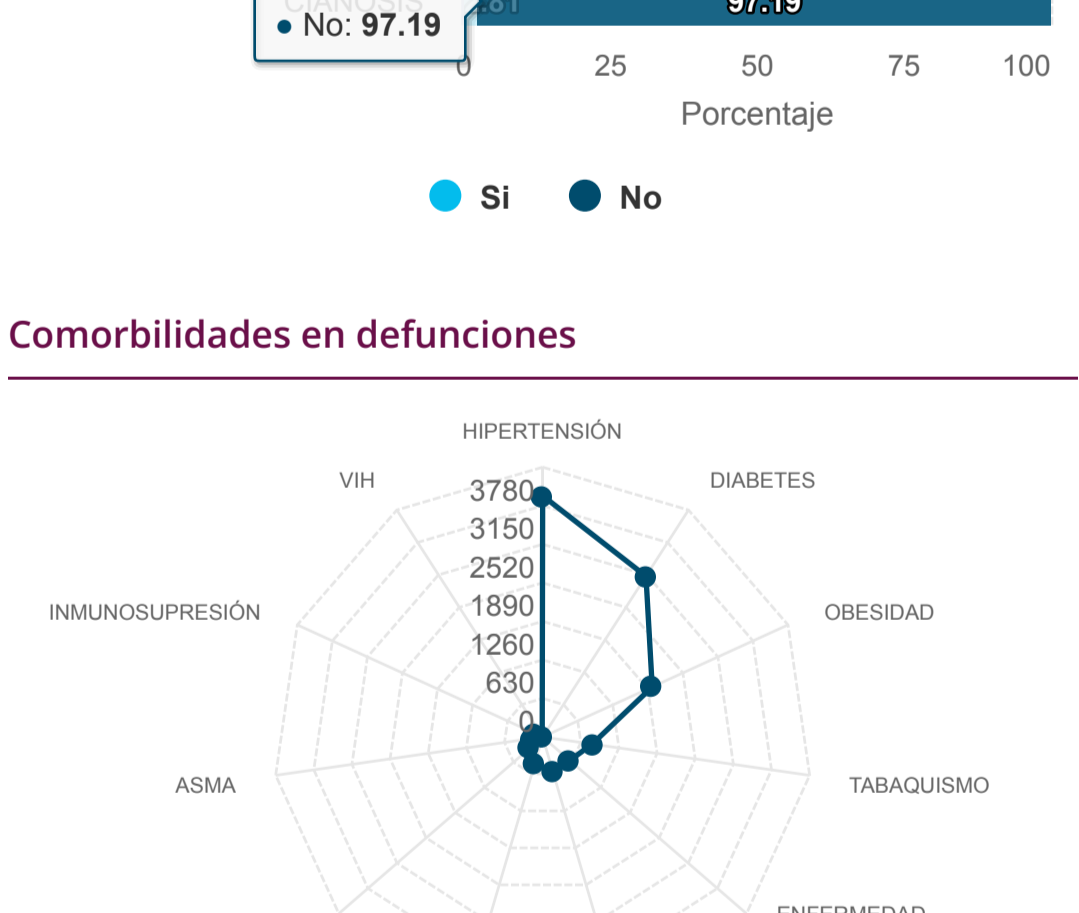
CIANOSIS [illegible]
• No: 97.19
97.19
0
25
50
75
100
Porcentaje

Si
No

Comorbilidades en defunciones

HIPERTENSIÓN
DIABETES
OBESIDAD
TABAQUISMO
ENFERMEDAD
ASMA
INMUNOSUPRESIÓN
VIH
3780
3150
2520
1890
1260
630
0